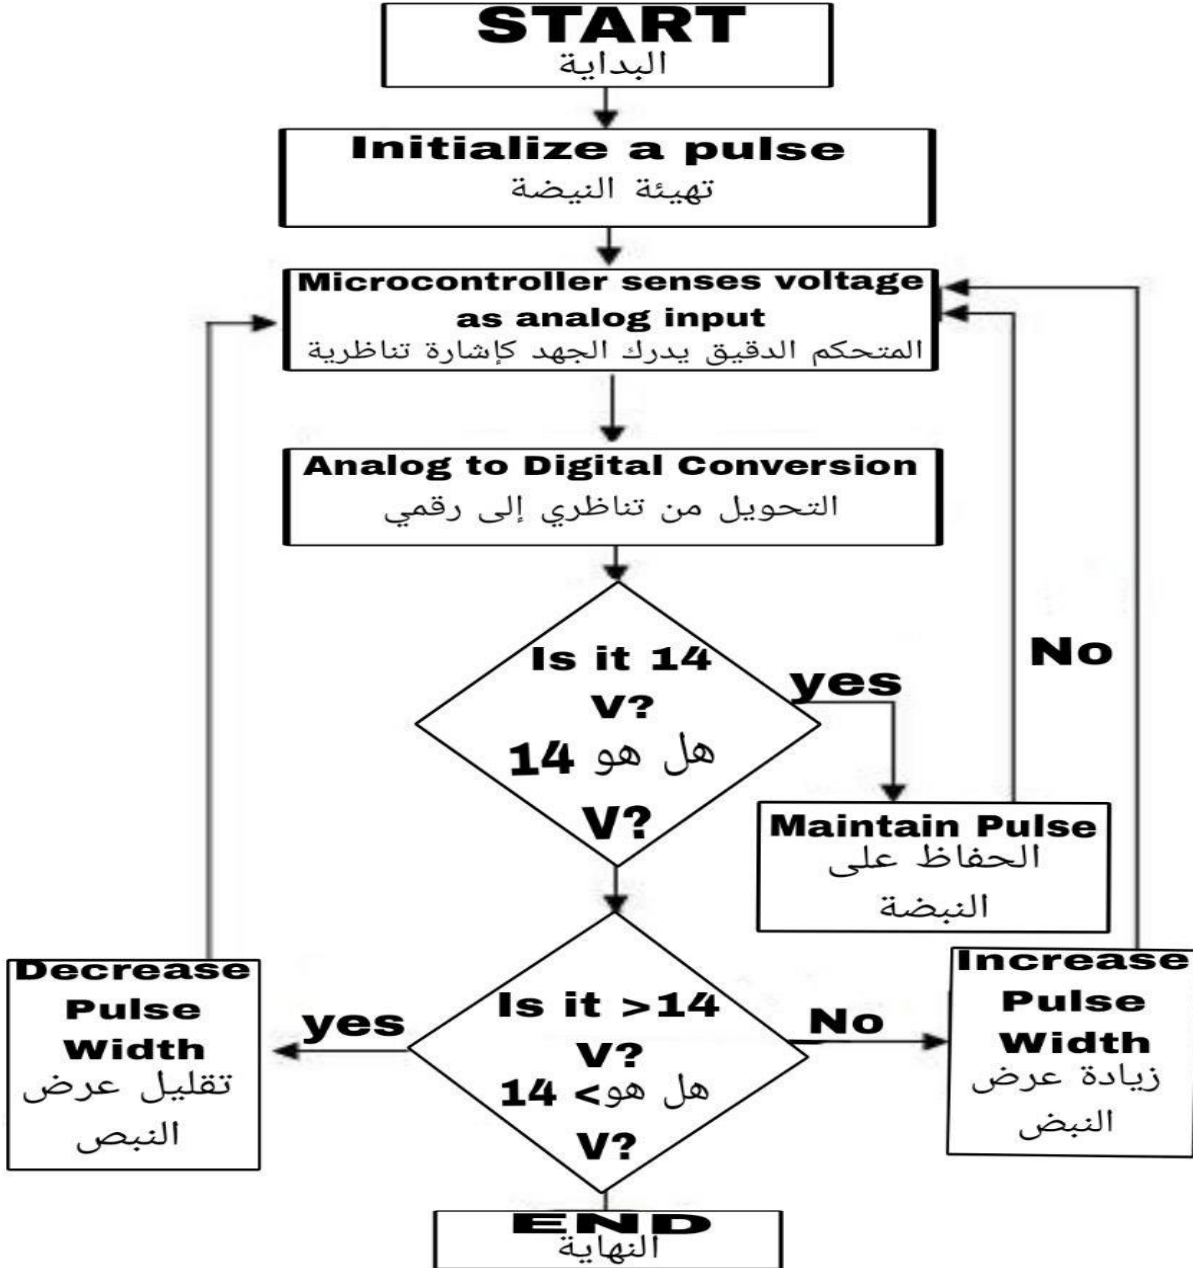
START
البداية

Initialize a pulse
تهيئة النيضة

Microcontroller senses voltage as analog input
المتحكم الدقيق يدرك الجهد كإشارة تناظرية

Analog to Digital Conversion
التحويل من تناظري إلى رقمي

Is it 14 V?
هل هو 14 V?

yes

Maintain Pulse
الحفاظ على النبضة

No

Decrease Pulse Width
تقليل عرض النبص

yes

Is it >14 V?
هل هو> 14 V?

No

Increase Pulse Width
زيادة عرض النبض

END
النهاية